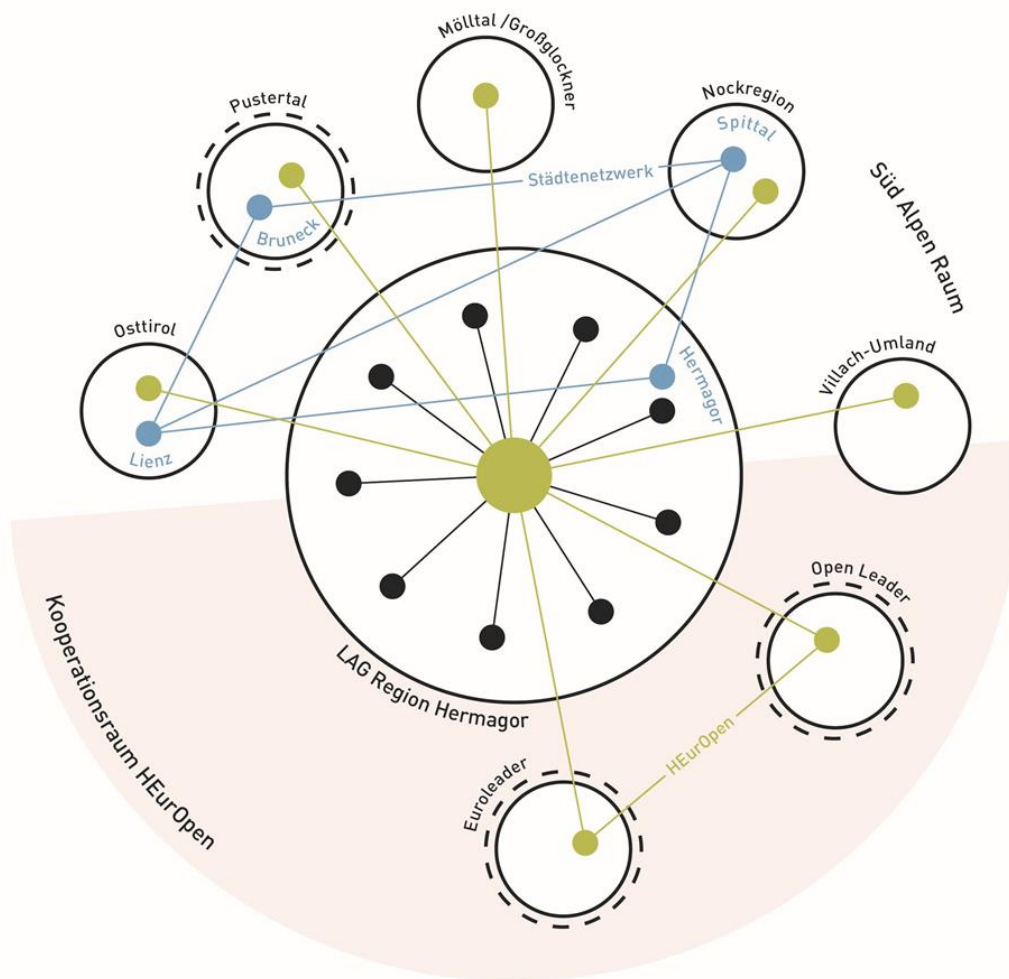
Mölltal /Großglockner

Pustertal

Nockregion

Spittal

Städtenetzwerk

Bruneck

Süd Alpen Raum

Osttirol

Hermagor

Villach-Umland

Lienz

Open Leader

Kooperationsraum HEurOpen

LAG Region Hermagor

HEurOpen

Euroleader